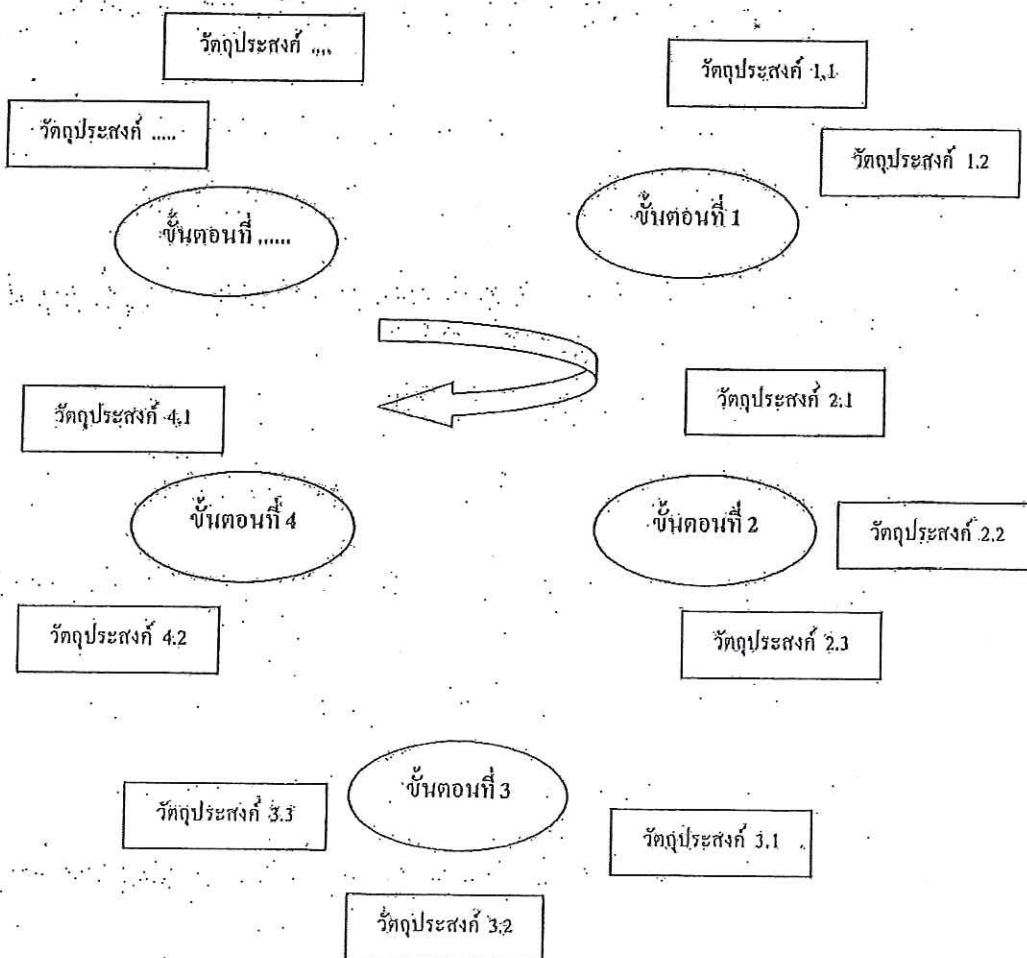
วัตถุประสงค์ ....

วัตถุประสงค์ 1.1

วัตถุประสงค์ .....

วัตถุประสงค์ 1.2

ขั้นตอนที่ ......

ขั้นตอนที่ 1

วัตถุประสงค์ 4.1

วัตถุประสงค์ 2.1

ขั้นตอนที่ 4

ขั้นตอนที่ 2

วัตถุประสงค์ 2.2

วัตถุประสงค์ 4.2

วัตถุประสงค์ 2.3

วัตถุประสงค์ 3.3

ขั้นตอนที่ 3

วัตถุประสงค์ 3.1

วัตถุประสงค์ 3.2